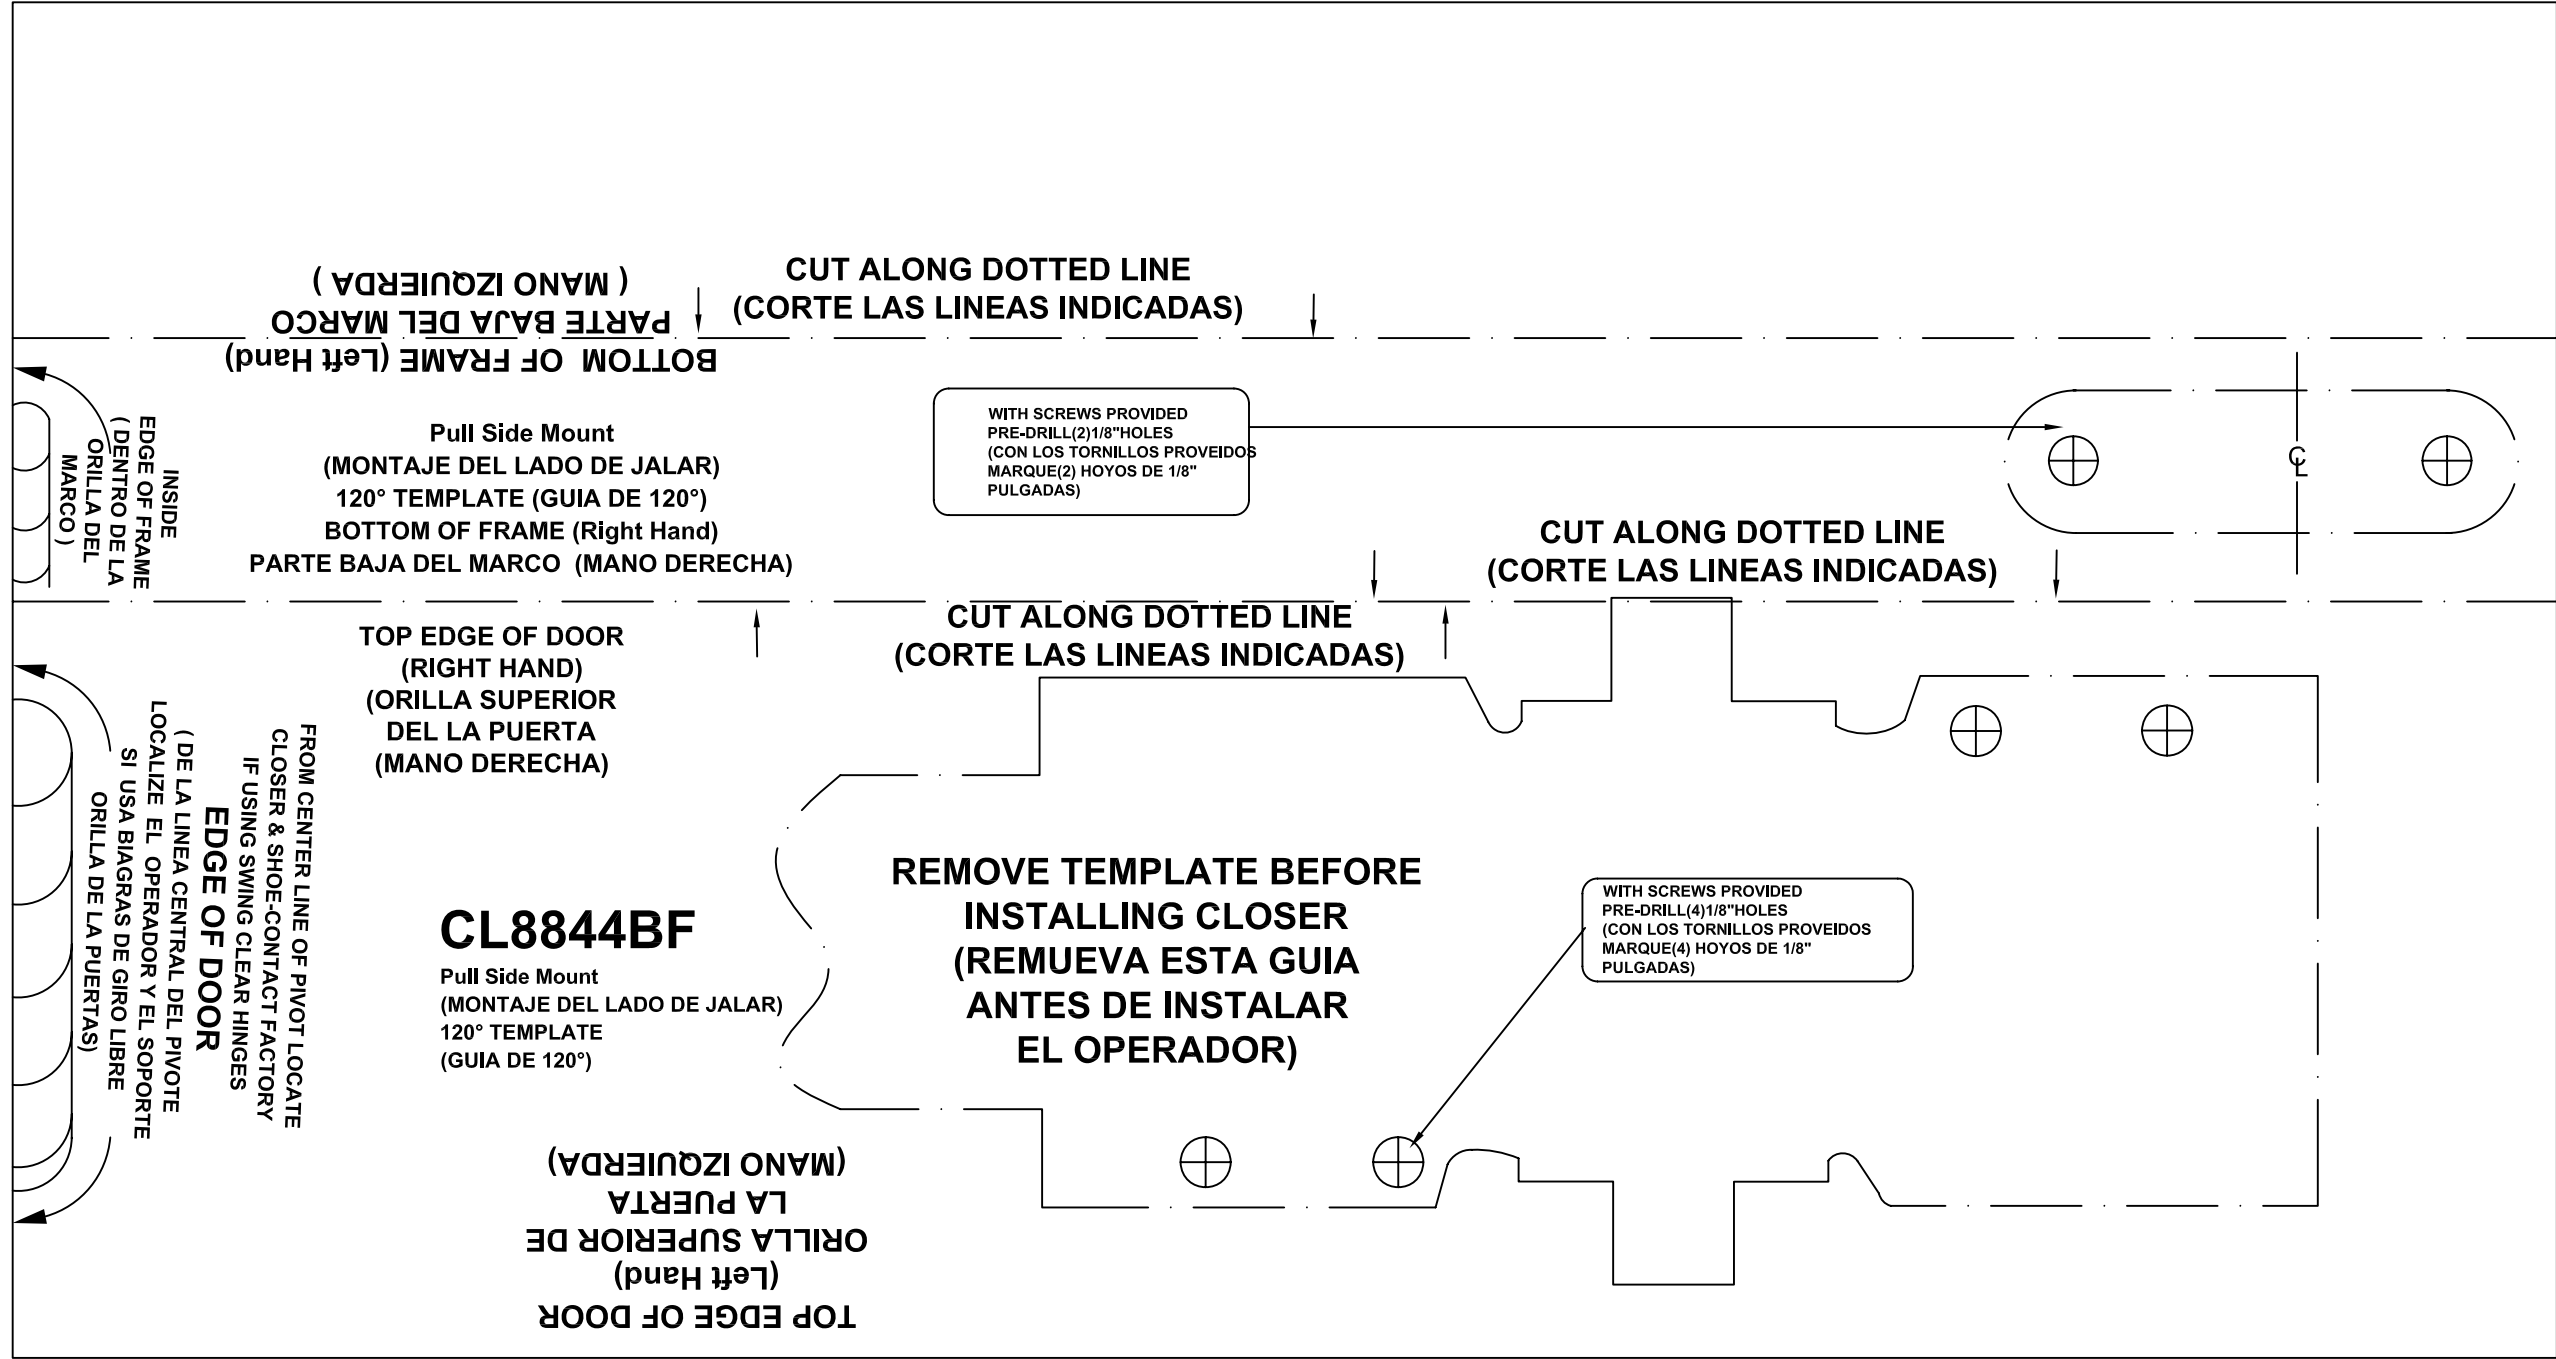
CUT ALONG DOTTED LINE
(CORTE LAS LINEAS INDICADAS)

BOTTOM OF FRAME (Left Hand)
PARTE BAJA DEL MARCO
( MANO IZQUIERDA )

INSIDE
EDGE OF FRAME
( DENTRO DE LA
ORILLA DEL
MARCO )

Pull Side Mount
(MONTAJE DEL LADO DE JALAR)
120° TEMPLATE (GUIA DE 120°)
BOTTOM OF FRAME (Right Hand)
PARTE BAJA DEL MARCO (MANO DERECHA)

WITH SCREWS PROVIDED
PRE-DRILL(2)1/8"HOLES
(CON LOS TORNILLOS PROVEIDOS
MARQUE(2) HOYOS DE 1/8"
PULGADAS)

CL

CUT ALONG DOTTED LINE
(CORTE LAS LINEAS INDICADAS)

CUT ALONG DOTTED LINE
(CORTE LAS LINEAS INDICADAS)

TOP EDGE OF DOOR
(RIGHT HAND)
(ORILLA SUPERIOR
DEL LA PUERTA
(MANO DERECHA)

FROM CENTER LINE OF PIVOT LOCATE
CLOSER & SHOE-CONTACT FACTORY
IF USING SWING CLEAR HINGES
EDGE OF DOOR
( DE LA LINEA CENTRAL DEL PIVOTE
LOCALIZE EL OPERADOR Y EL SOPORTE
SI USA BIAGRAS DE GIRO LIBRE
ORILLA DE LA PUERTAS)

CL8844BF
Pull Side Mount
(MONTAJE DEL LADO DE JALAR)
120° TEMPLATE
(GUIA DE 120°)

REMOVE TEMPLATE BEFORE
INSTALLING CLOSER
(REMUEVA ESTA GUIA
ANTES DE INSTALAR
EL OPERADOR)

WITH SCREWS PROVIDED
PRE-DRILL(4)1/8"HOLES
(CON LOS TORNILLOS PROVEIDOS
MARQUE(4) HOYOS DE 1/8"
PULGADAS)

TOP EDGE OF DOOR
(Left Hand)
ORILLA SUPERIOR DE
LA PUERTA
(MANO IZQUIERDA)